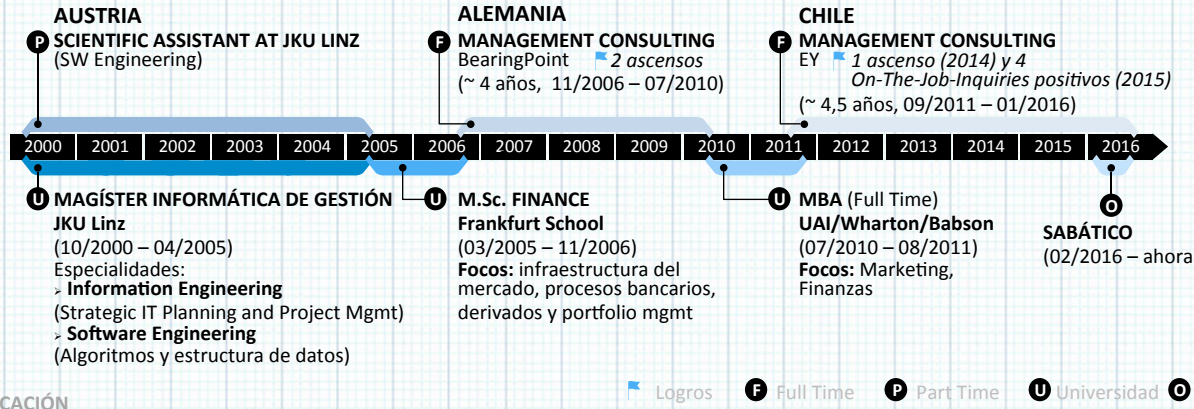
AUSTRIA
P SCIENTIFIC ASSISTANT AT JKU LINZ
(SW Engineering)

ALEMANIA
F MANAGEMENT CONSULTING
BearingPoint 2 ascensos
(~ 4 años, 11/2006 – 07/2010)

CHILE
F MANAGEMENT CONSULTING
EY 1 ascenso (2014) y 4 On-The-Job-Inquiries positivos (2015)
(~ 4,5 años, 09/2011 – 01/2016)

2000 2001 2002 2003 2004 2005 2006 2007 2008 2009 2010 2011 2012 2013 2014 2015 2016

U MAGÍSTER INFORMÁTICA DE GESTIÓN
JKU Linz
(10/2000 – 04/2005)
Especialidades:
› Information Engineering
(Strategic IT Planning and Project Mgmt)
› Software Engineering
(Algoritmos y estructura de datos)

U M.Sc. FINANCE
Frankfurt School
(03/2005 – 11/2006)
Focos: infraestructura del mercado, procesos bancarios, derivados y portfolio mgmt

U MBA (Full Time)
UAI/Wharton/Babson
(07/2010 – 08/2011)
Focos: Marketing, Finanzas

O
SABÁTICO
(02/2016 – ahora

CACIÓN

Logros F Full Time P Part Time U Universidad O